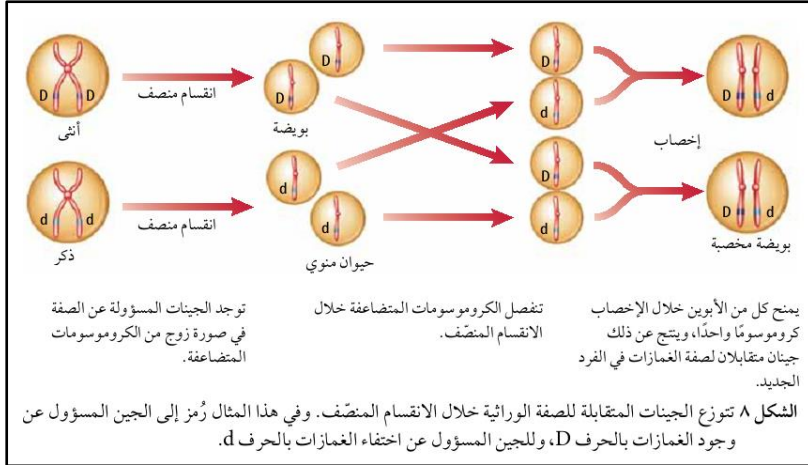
D D
أنثى
انقسام منصف
D
D
بويضة
D
D
D
D
إخصاب
D D
d d
ذكر
انقسام منصف
d
d
حيوان منوي
d
d
D d
بويضة مخصبة

توجد الجينات المسؤولة عن الصفة في صورة زوج من الكروموسومات المتضاعفة.

تنفصل الكروموسومات المتضاعفة خلال الانقسام المنصّف.

يمنح كل من الأبوين خلال الإخصاب كروموسومًا واحدًا، وينتج عن ذلك جينان متقابلان لصفة الغمازات في الفرد الجديد.

الشكل ٨ تتوزع الجينات المتقابلة للصفة الوراثية خلال الانقسام المنصّف. وفي هذا المثال رُمز إلى الجين المسؤول عن وجود الغمازات بالحرف D، وللجين المسؤول عن اختفاء الغمازات بالحرف d.